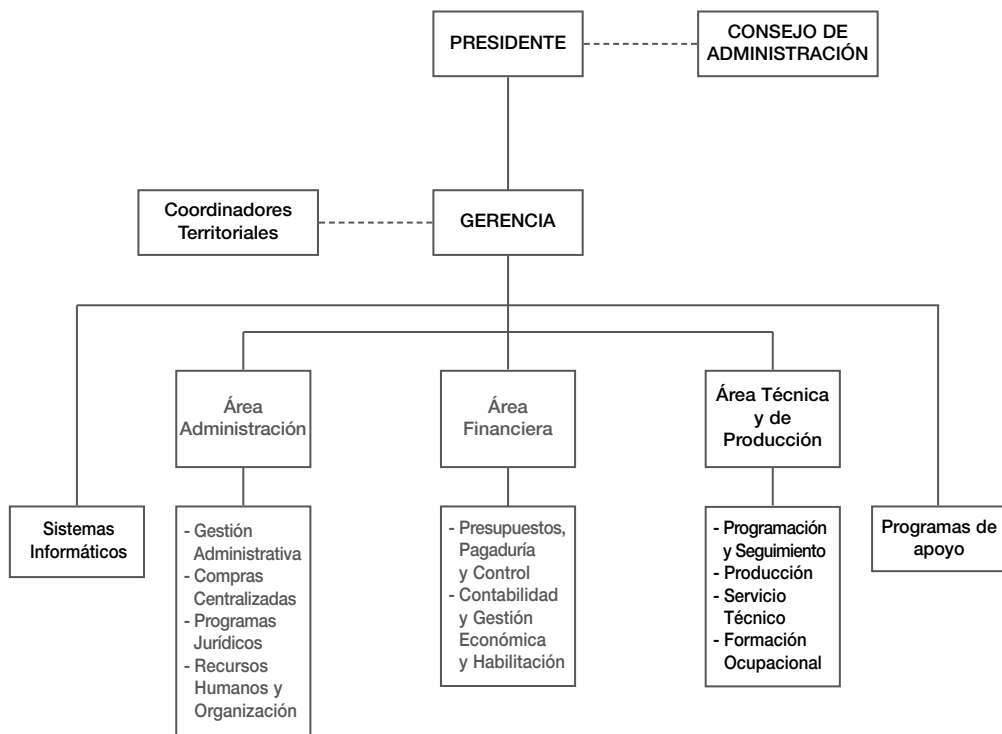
PRESIDENTE

CONSEJO DE ADMINISTRACIÓN

Coordinadores Territoriales

GERENCIA

Área Administración

Área Financiera

Área Técnica y de Producción

Sistemas Informáticos

- Gestión Administrativa
- Compras Centralizadas
- Programas Jurídicos
- Recursos Humanos y Organización

- Presupuestos, Pagaduría y Control
- Contabilidad y Gestión Económica y Habilitación

- Programación y Seguimiento
- Producción
- Servicio Técnico
- Formación Ocupacional

Programas de apoyo